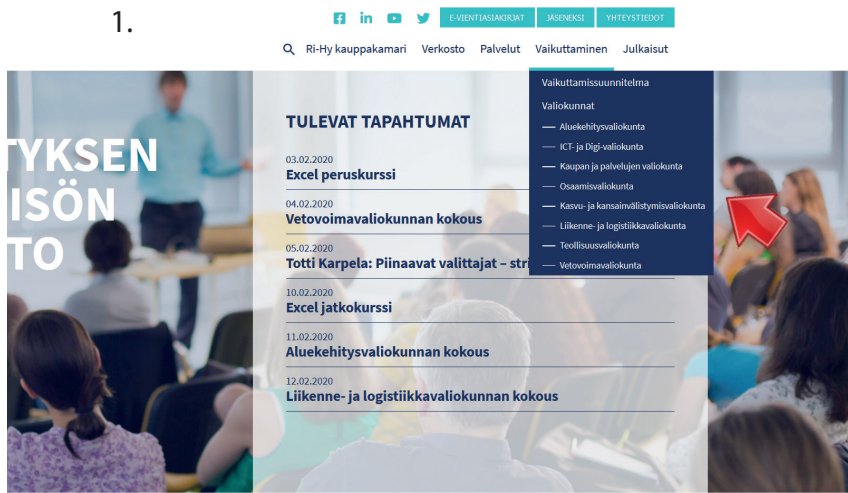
1.

E-VIENTIASIAKIRJAT JÄSENEKSI YHTEYSTIEDOT

Ri-Hy kauppakamari Verkosto Palvelut Vaikuttaminen Julkaisut

TYKSEN
ISÖN
TO

TULEVAT TAPAHTUMAT

03.02.2020
Excel peruskurssi

04.02.2020
Vetovoimavaliokunnan kokous

05.02.2020
Totti Karpela: Piinaavat valittajat – stri

10.02.2020
Excel jatkokurssi

11.02.2020
Aluekehitysvaliokunnan kokous

12.02.2020
Liikenne- ja logistiikkavaliokunnan kokous

Vaikuttamissuunnitelma
Valiokunnat
— Aluekehitysvaliokunta
— ICT- ja Digi-valiokunta
— Kaupan ja palvelujen valiokunta
— Osaamisvaliokunta
— Kasvu- ja kansainvälistymisvaliokunta
— Liikenne- ja logistiikkavaliokunta
— Teollisuusvaliokunta
— Vetovoimavaliokunta